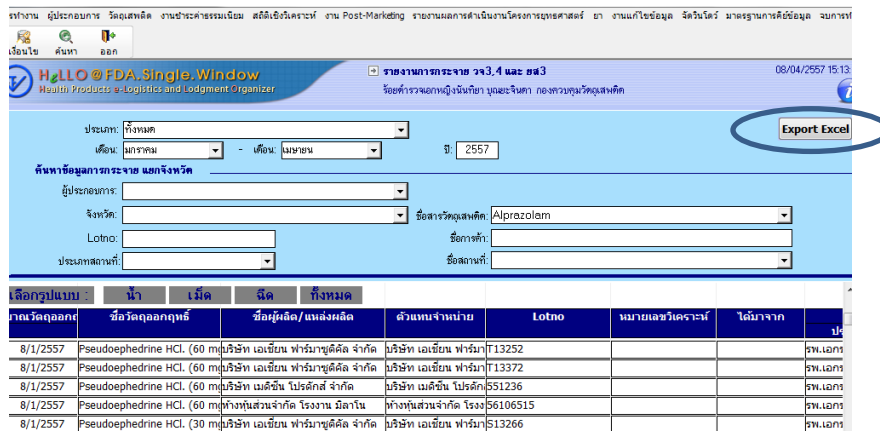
รหัสงาน ผู้ประกอบการ วัตถุเสพติด งานชำระค่าธรรมเนียม สถิติเชิงวิเคราะห์ งาน Post-Marketing รายงานผลการดำเนินงานโครงการยุทธศาสตร์ ยา งานแก้ไขข้อมูล จัดวันโดร์ มาตรฐานการคัดข้อมูล จบการท

เงื่อนไข ค้นหา ออก

HeLLO @FDA.Single.Window
Health Products e-Logistics and Lodgment Organizer

รายงานการกระจาย วจ3,4 และ ยส3
ร้อยตำรวจเอกหญิงนันทิยา บุญจะจินดา กองควบคุมวัตถุเสพติด

08/04/2557 15:13

ประเภท: ทั้งหมด
เดือน: มกราคม - เดือน: เมษายน ปี: 2557

Export Excel

ค้นหาข้อมูลการกระจาย แยกจังหวัด
ผู้ประกอบการ:
จังหวัด: ชื่อสารวัตถุเสพติด: Alprazolam
Lotno: ชื่อการค้า:
ประเภทสถานที่: ชื่อสถานที่:

เลือกรูปแบบ : น้ำ เม็ด ฉีด ทั้งหมด

| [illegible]วัตถุออกฤ | ชื่อวัตถุออกฤทธิ์ | ชื่อผู้ผลิต/แหล่งผลิต | ตัวแทนจำหน่าย | Lotno | หมายเลขวิเคราะห์ | ได้มาจาก | ป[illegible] |
|---|---|---|---|---|---|---|---|
| 8/1/2557 | Pseudoephedrine HCl. (60 m | บริษัท เอเชียน ฟาร์มาซูติคัล จำกัด | บริษัท เอเชียน ฟาร์มา | T13252 | | | รพ.เอกร |
| 8/1/2557 | Pseudoephedrine HCl. (60 m | บริษัท เอเชียน ฟาร์มาซูติคัล จำกัด | บริษัท เอเชียน ฟาร์มา | T13372 | | | รพ.เอกร |
| 8/1/2557 | Pseudoephedrine HCl. (60 m | บริษัท เมดิซีน โปรดักส์ จำกัด | บริษัท เมดิซีน โปรดัก | 551236 | | | รพ.เอกร |
| 8/1/2557 | Pseudoephedrine HCl. (60 m | ห้างหุ้นส่วนจำกัด โรงงาน มิลาโน | ห้างหุ้นส่วนจำกัด โรงง | 56106515 | | | รพ.เอกร |
| 8/1/2557 | Pseudoephedrine HCl. (30 m | บริษัท เอเชียน ฟาร์มาซูติคัล จำกัด | บริษัท เอเชียน ฟาร์มา | S13266 | | | รพ.เอกร |